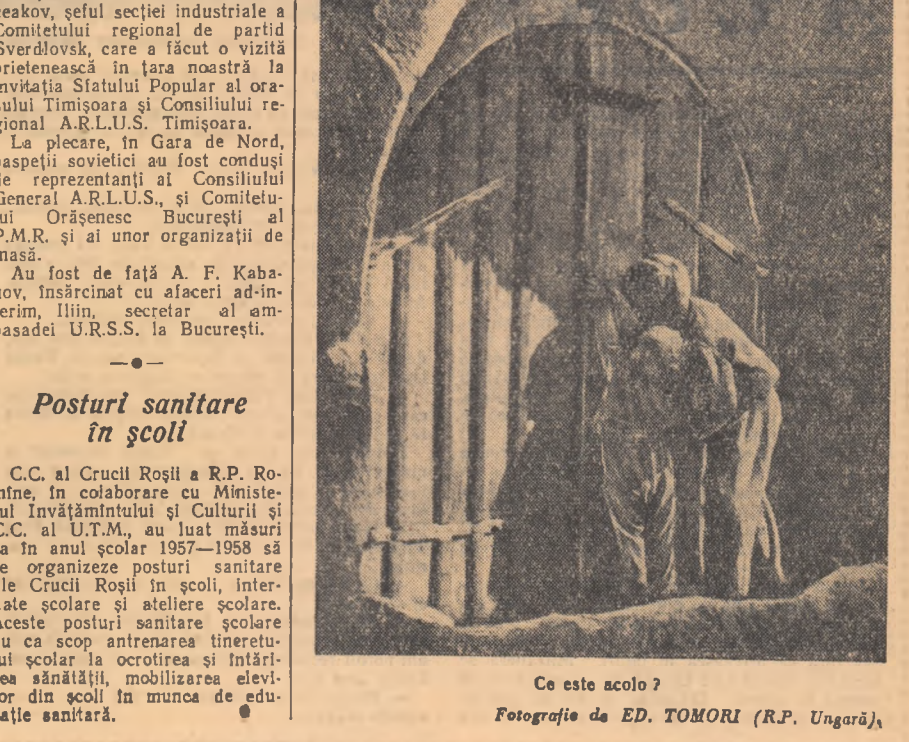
eakov, şeful secţiei industriale a Comitetului regional de partid Sverdlovsk, care a făcut o vizită prietenească în ţara noastră la invitaţia Sfatului Popular al oraşului Timişoara şi Consiliului regional A.R.L.U.S. Timişoara.

La plecare, în Gara de Nord, oaspeţii sovietici au fost conduşi de reprezentanţi ai Consiliului General A.R.L.U.S., şi Comitetului Orăşenesc Bucureşti al P.M.R. şi ai unor organizaţii de masă.

Au fost de faţă A. F. Kabanov, însărcinat cu afaceri ad-interim, Iliin, secretar al ambasadei U.R.S.S. la Bucureşti.

—●—

Posturi sanitare în şcoli

C.C. al Crucii Roşii a R.P. Romîne, în colaborare cu Ministerul Invăţămîntului şi Culturii şi C.C. al U.T.M., au luat măsuri ca în anul şcolar 1957—1958 să se organizeze posturi sanitare ale Crucii Roşii în şcoli, internate şcolare şi ateliere şcolare. Aceste posturi sanitare şcolare au ca scop antrenarea tineretului şcolar la ocrotirea şi întărirea sănătăţii, mobilizarea elevilor din şcoli în munca de educaţie sanitară.

Ce este acolo?

Fotografie de ED. TOMORI (R.P. Ungară).